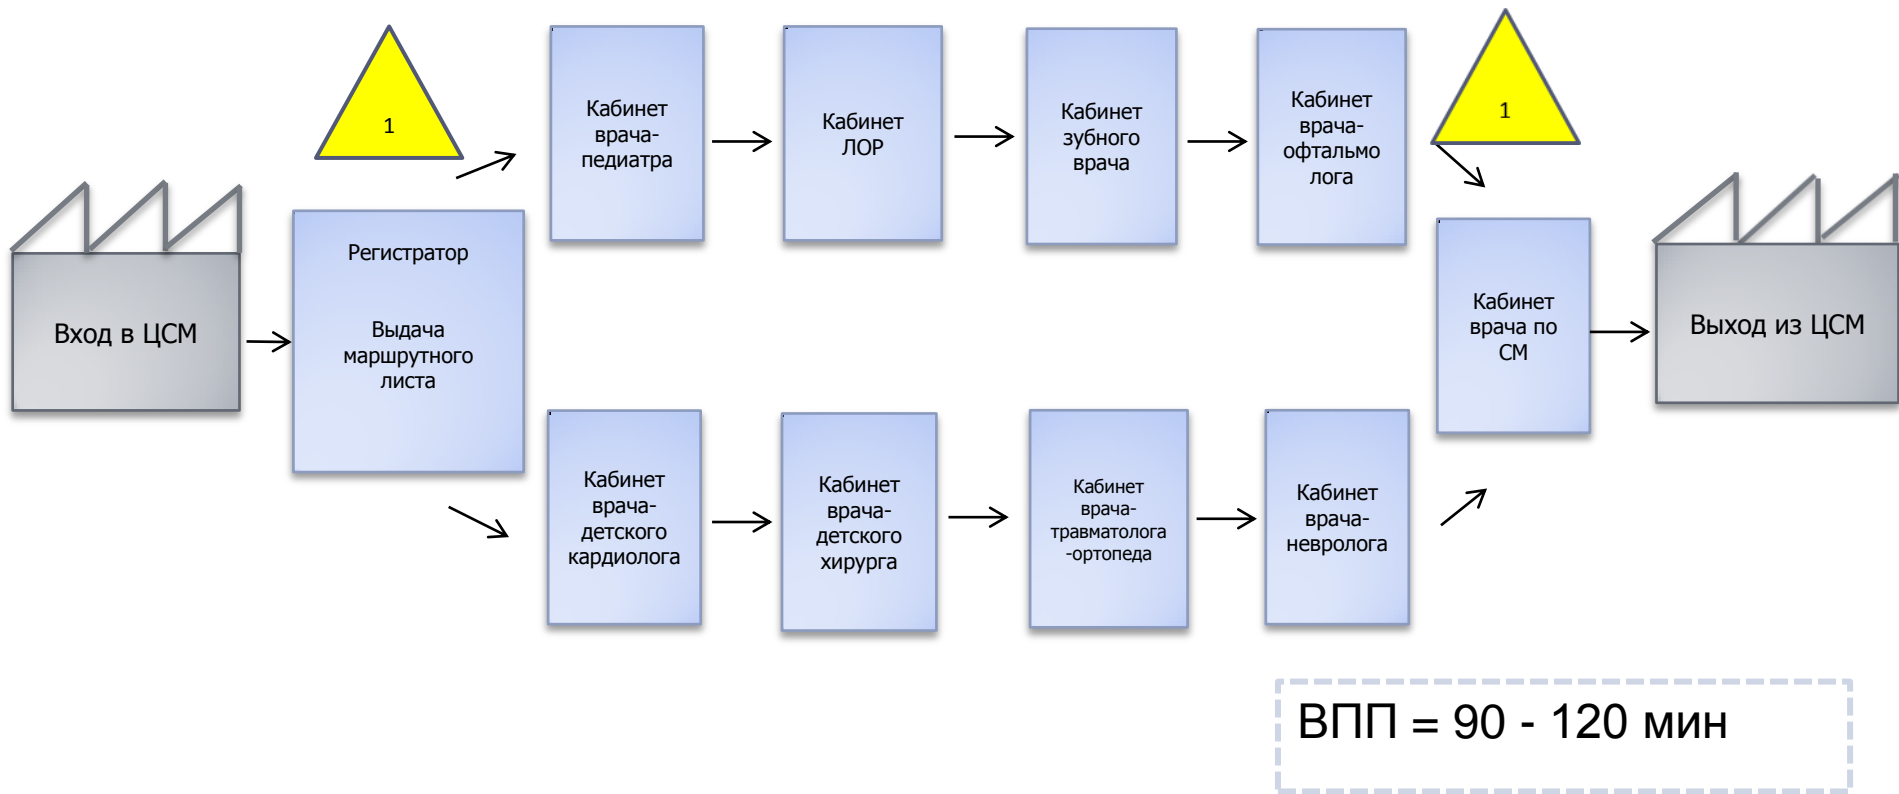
1

Кабинет врача-педиатра

Кабинет ЛОР

Кабинет зубного врача

Кабинет врача-офтальмолога

1

Вход в ЦСМ

Регистратор

Выдача маршрутного листа

Кабинет врача по СМ

Выход из ЦСМ

Кабинет врача-детского кардиолога

Кабинет врача-детского хирурга

Кабинет врача-травматолога-ортопеда

Кабинет врача-невролога

ВПП = 90 - 120 мин